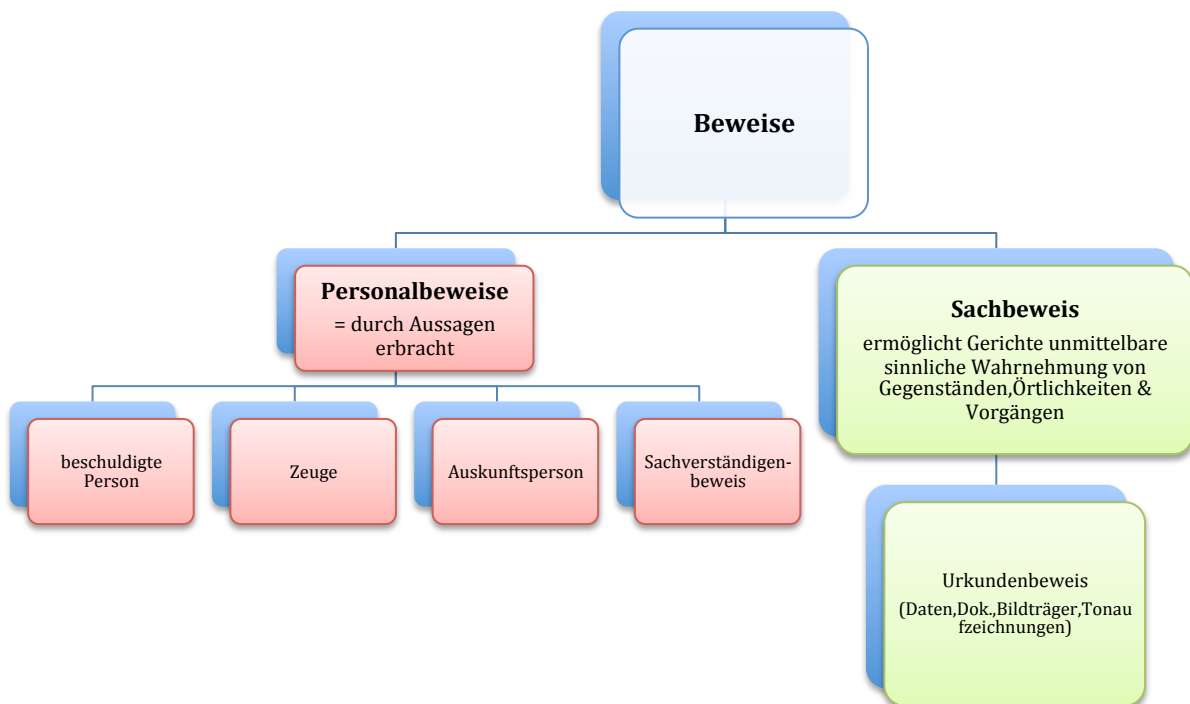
Beweise

Personalbeweise
= durch Aussagen erbracht

beschuldigte Person

Zeuge

Auskunftsperson

Sachverständigenbeweis

Sachbeweis
ermöglicht Gerichte unmittelbare sinnliche Wahrnehmung von Gegenständen,Örtlichkeiten & Vorgängen

Urkundenbeweis
(Daten,Dok.,Bildträger,Tonaufzeichnungen)